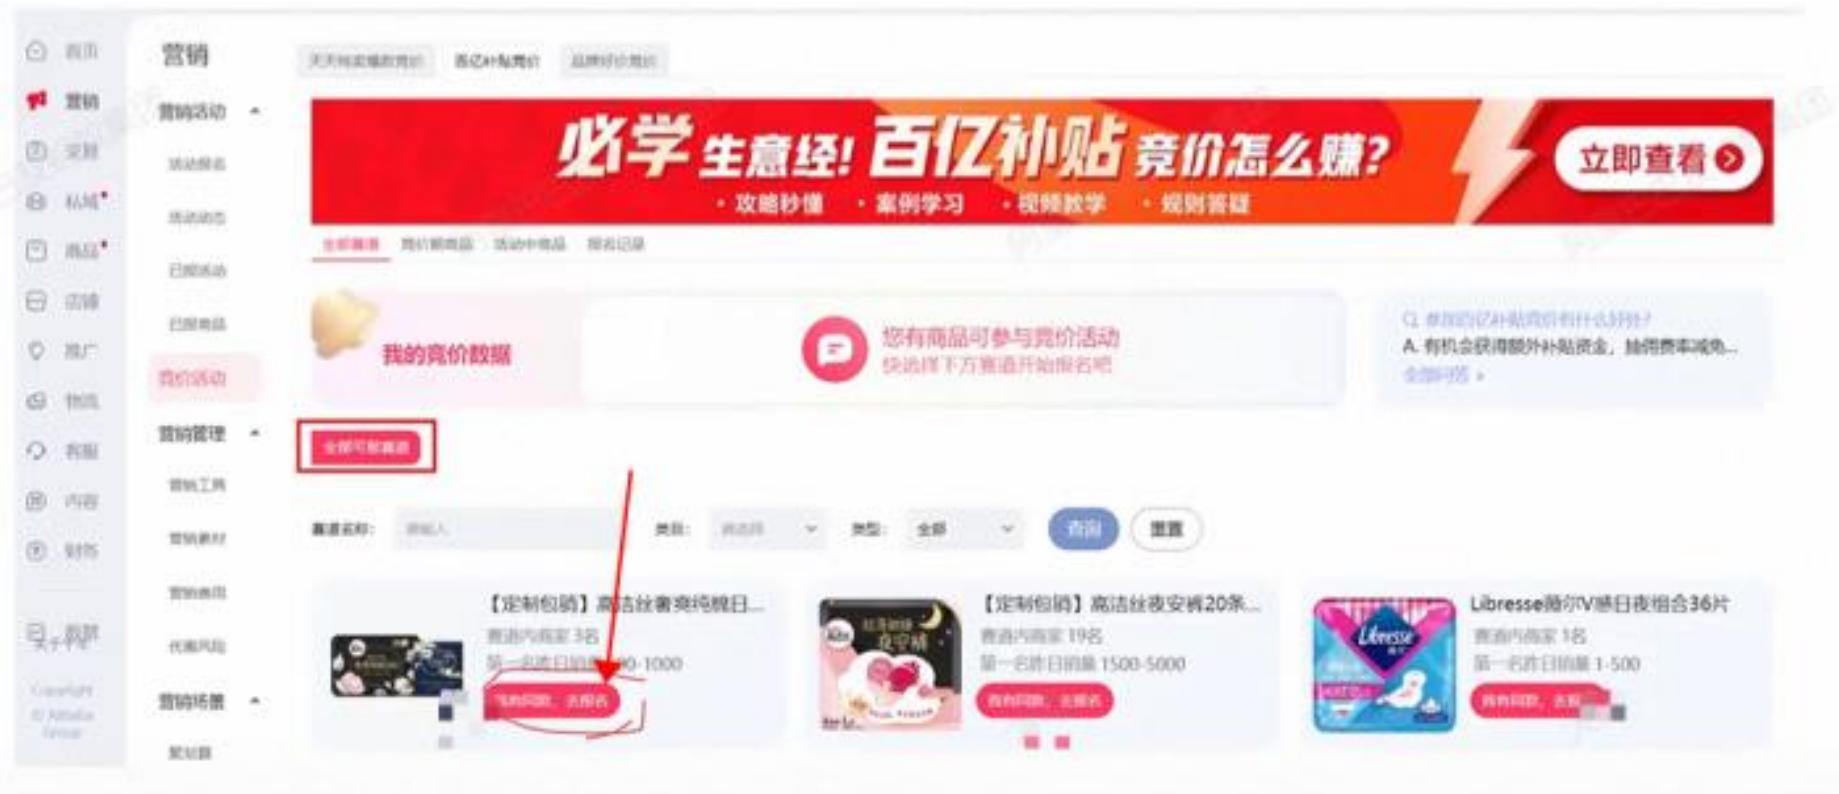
首页
营销
采购
私域
商品
店铺
推广
物流
客服
内容
财务
数据

营销
营销活动
活动报名
活动动态
已报活动
已报商品
竞价活动
营销管理
营销工具
营销素材
营销费用
优惠风险
营销场景
爱划算

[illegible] 百亿补贴竞价 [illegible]

必学生意经! 百亿补贴竞价怎么赚?
• 攻略秒懂 • 案例学习 • 视频教学 • 规则答疑
立即查看

全部赛道 竞价赛商品 活动中商品 报名记录

我的竞价数据

您有商品可参与竞价活动
快选择下方赛道开始报名吧

Q #百亿补贴竞价有什么好处?
A. 有机会获得额外补贴资金，抽佣费率减免...
全部问答 >

全部可报赛道

赛道名称: 请输入 类目: 请选择 类型: 全部 查询 重置

【定制包销】高洁丝奢爽纯棉日...
赛道内商家 3名
第一名昨日销量 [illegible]0-1000
去报名

【定制包销】高洁丝夜安裤20条...
赛道内商家 19名
第一名昨日销量 1500-5000
有机会，去报名

Libresse薇尔V感日夜组合36片
赛道内商家 1名
第一名昨日销量 1-500
有机会，去报名

Copyright © Alibaba Group